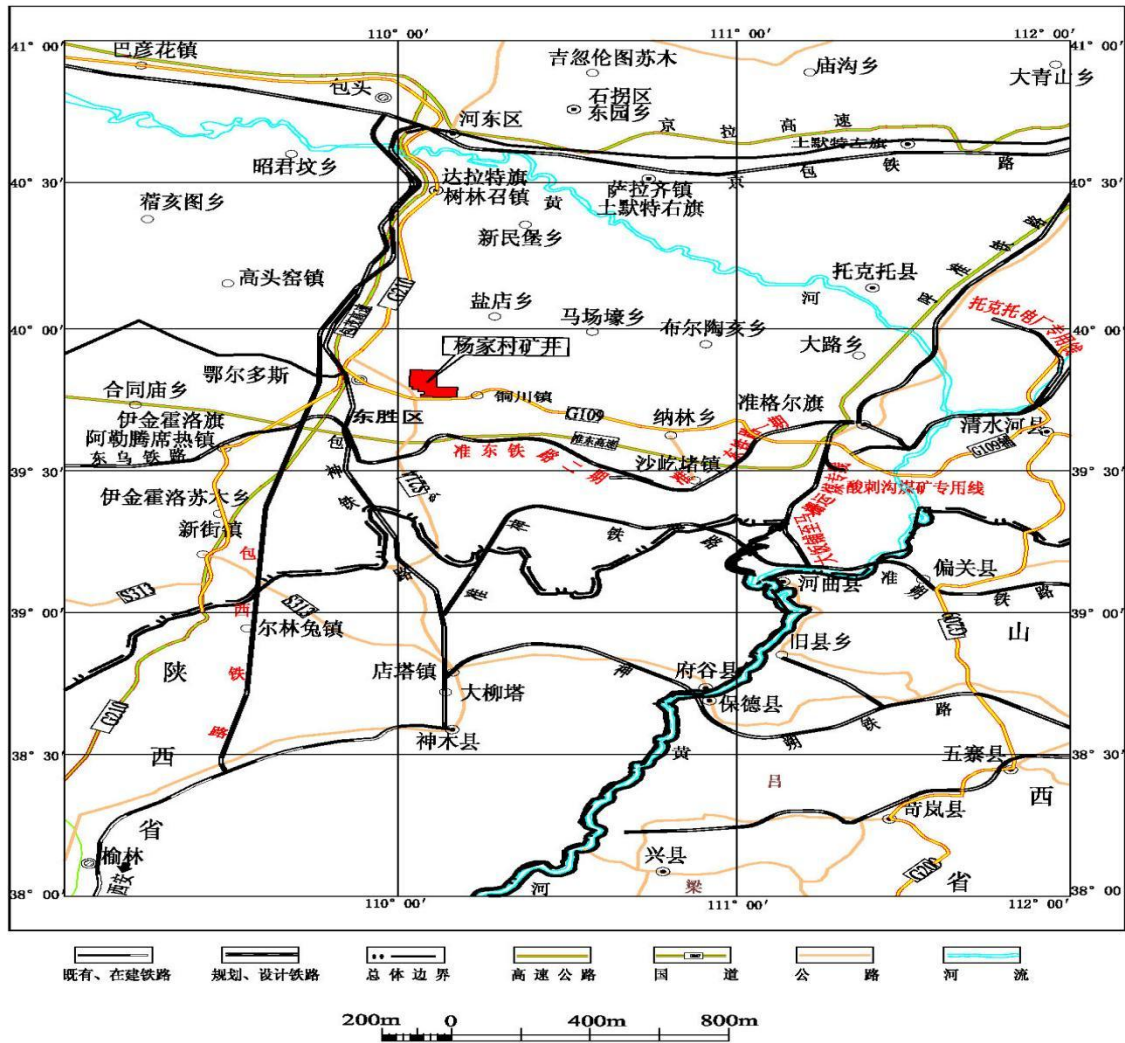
41° 00′ 110° 00′ 111° 00′ 112° 00′ 41° 00′

巴彦花镇
吉忽伦图苏木
庙沟乡
大青山乡
包头
石拐区
东园乡
河东区
京 拉 高 速
土默特左旗
京 包 铁 路
昭君坟乡
40° 30′
达拉特旗
树林召镇
黄
萨拉齐镇
土默特右旗
40° 30′
宿亥图乡
新民堡乡
高头窑镇
托克托县
G210
盐店乡
马场壕乡
布尔陶亥乡
河
托克托电厂专用线
40° 00′
杨家村矿井
大路乡
40° 00′
鄂尔多斯
合同庙乡
铜川镇
伊金霍洛旗
东胜区
G109
纳林乡
准格尔旗
阿勒腾席热镇
准东高速
清水河县
G109
东乌铁路
准东铁路二期
沙圪堵镇
39° 30′
39° 30′
伊金霍洛苏木乡
酸刺沟煤矿专用线
新街镇
包
神
铁
路
河曲县
准
偏关县
S31
西
S313
朔
铁
路
39° 00′
尔林兔镇
G209
山
39° 00′
旧县乡
陕
店塔镇
府谷县
铁
大柳塔
保德县
G210
神木县
路
西
黄
五寨县
38° 30′
38° 30′
吕
省
西
岢岚县
榆林
兴县
38° 00′
河
梁
G209
省
38° 00′
110° 00′ 111° 00′ 112° 00′

既有、在建铁路　规划、设计铁路　总体边界　高速公路　国道　公路　河流

200m 0 400m 800m